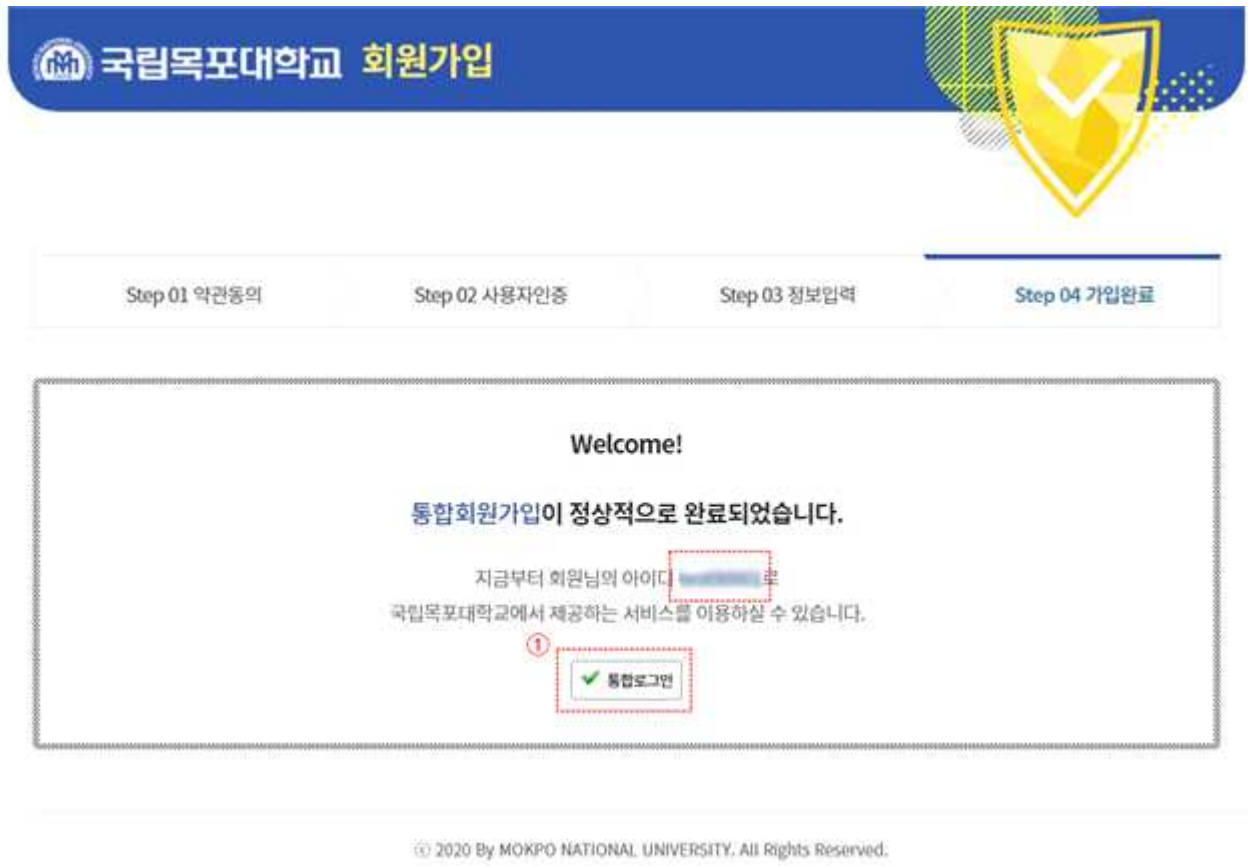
국립목포대학교 회원가입

Step 01 약관동의

Step 02 사용자인증

Step 03 정보입력

Step 04 가입완료

Welcome!

통합회원가입이 정상적으로 완료되었습니다.

지금부터 회원님의 아이디 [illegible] 로
국립목포대학교에서 제공하는 서비스를 이용하실 수 있습니다.

①

✔ 통합로그인

ⓒ 2020 By MOKPO NATIONAL UNIVERSITY. All Rights Reserved.